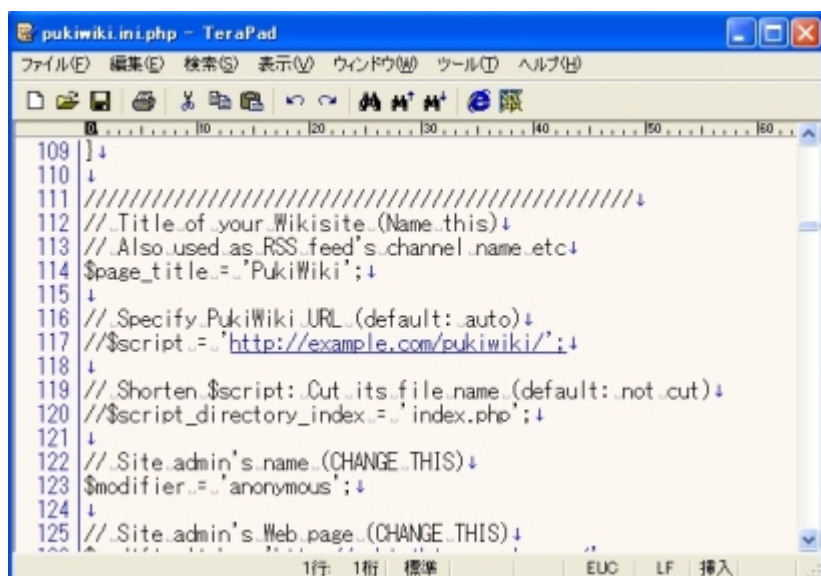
pukiwiki.ini.php - TeraPad

ファイル(F) 編集(E) 検索(S) 表示(V) ウィンドウ(W) ツール(T) ヘルプ(H)

0 10 20 30 40 50 60

109 ]↓
110 ↓
111 ///////////////////////////////////////////////////↓
112 // Title of your Wikisite (Name this)↓
113 // Also used as RSS feed's channel name etc↓
114 $page_title = 'PukiWiki';↓
115 ↓
116 // Specify PukiWiki URL (default: auto)↓
117 //$script = 'http://example.com/pukiwiki/';↓
118 ↓
119 // Shorten $script: Cut its file name (default: not cut)↓
120 //$script_directory_index = 'index.php';↓
121 ↓
122 // Site admin's name (CHANGE THIS)↓
123 $modifier = 'anonymous';↓
124 ↓
125 // Site admin's Web page (CHANGE THIS)↓
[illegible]

1行 1桁 標準 EUC LF 挿入